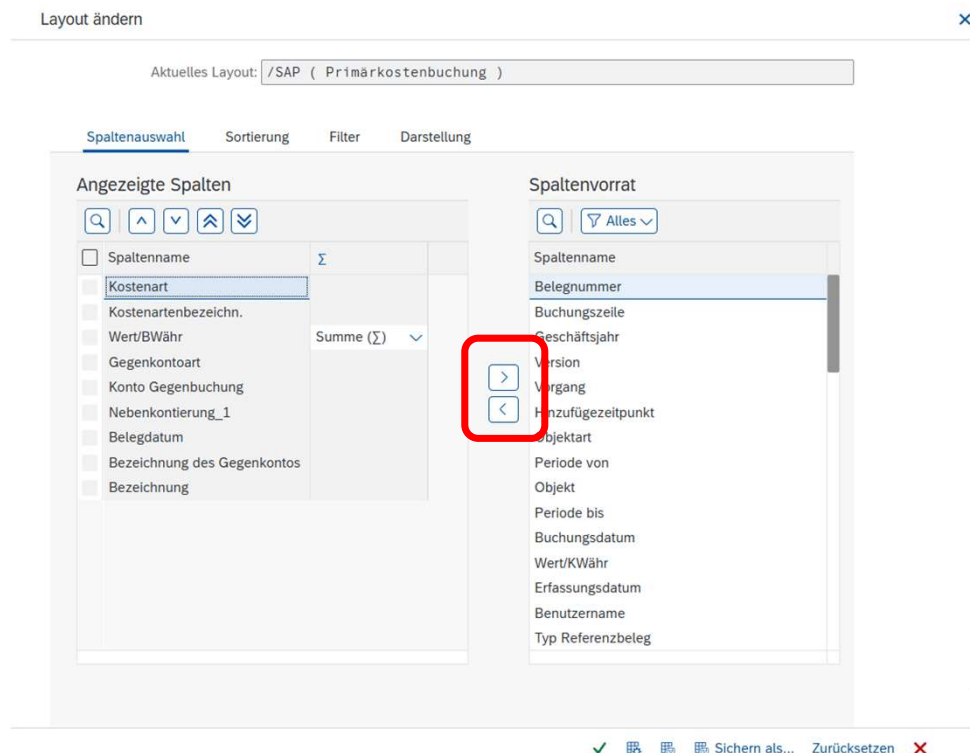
Layout ändern

Aktuelles Layout: /SAP ( Primärkostenbuchung )

Spaltenauswahl Sortierung Filter Darstellung

Angezeigte Spalten

| Spaltenname | Σ |
|---|---|
| Kostenart | |
| Kostenartenbezeichn. | |
| Wert/BWähr | Summe (∑) |
| Gegenkontoart | |
| Konto Gegenbuchung | |
| Nebenkontierung_1 | |
| Belegdatum | |
| Bezeichnung des Gegenkontos | |
| Bezeichnung | |

Spaltenvorrat

Alles

| Spaltenname |
|---|
| Belegnummer |
| Buchungszeile |
| Geschäftsjahr |
| Version |
| Vorgang |
| Hinzufügezeitpunkt |
| Objektart |
| Periode von |
| Objekt |
| Periode bis |
| Buchungsdatum |
| Wert/KWähr |
| Erfassungsdatum |
| Benutzername |
| Typ Referenzbeleg |

Sichern als... Zurücksetzen